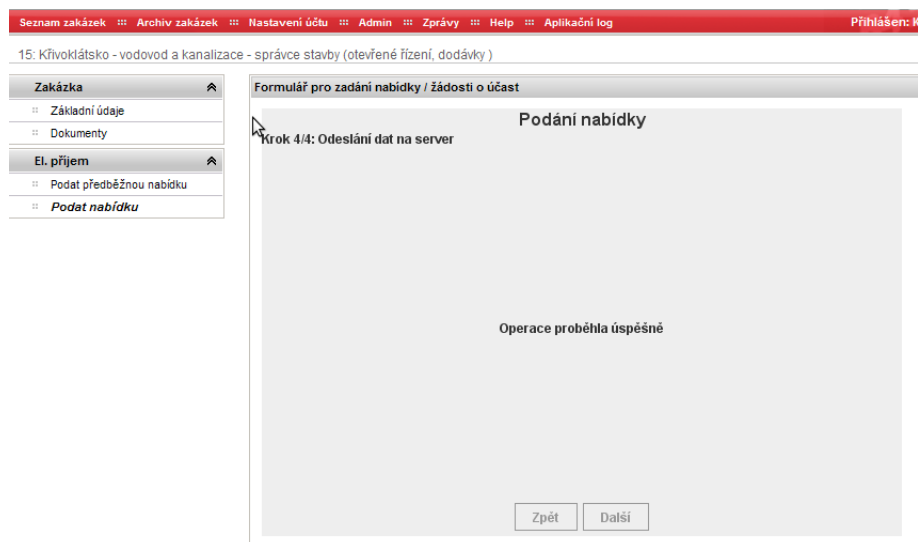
Seznam zakázek ::: Archiv zakázek ::: Nastavení účtu ::: Admin ::: Zprávy ::: Help ::: Aplikační log

Přihlášen: K

15: Křivoklátsko - vodovod a kanalizace - správce stavby (otevřené řízení, dodávky )

Zakázka

Základní údaje

Dokumenty

El. příjem

Podat předběžnou nabídku

Podat nabídku

Formulář pro zadání nabídky / žádosti o účast

Podání nabídky

Krok 4/4: Odeslání dat na server

Operace proběhla úspěšně

Zpět

Další